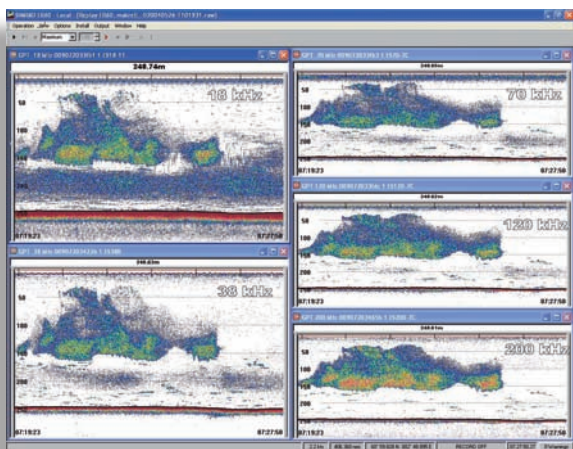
ER60 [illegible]
Operation View Options Install Output Window Help
GPT 18 kHz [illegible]
248.74m
18 kHz
50
100
150
200
250
07:19:23
07:27:50
GPT 38 kHz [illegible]
248.63m
38 kHz
50
100
150
200
07:19:23
07:27:50
GPT 70 kHz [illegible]
248.68m
70 kHz
50
100
150
200
07:19:23
07:27:50
GPT 120 kHz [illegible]
248.62m
120 kHz
50
100
150
200
07:19:23
07:27:50
GPT 200 kHz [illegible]
248.61m
200 kHz
50
100
150
200
07:19:23
07:27:50
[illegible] RECORD OFF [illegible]